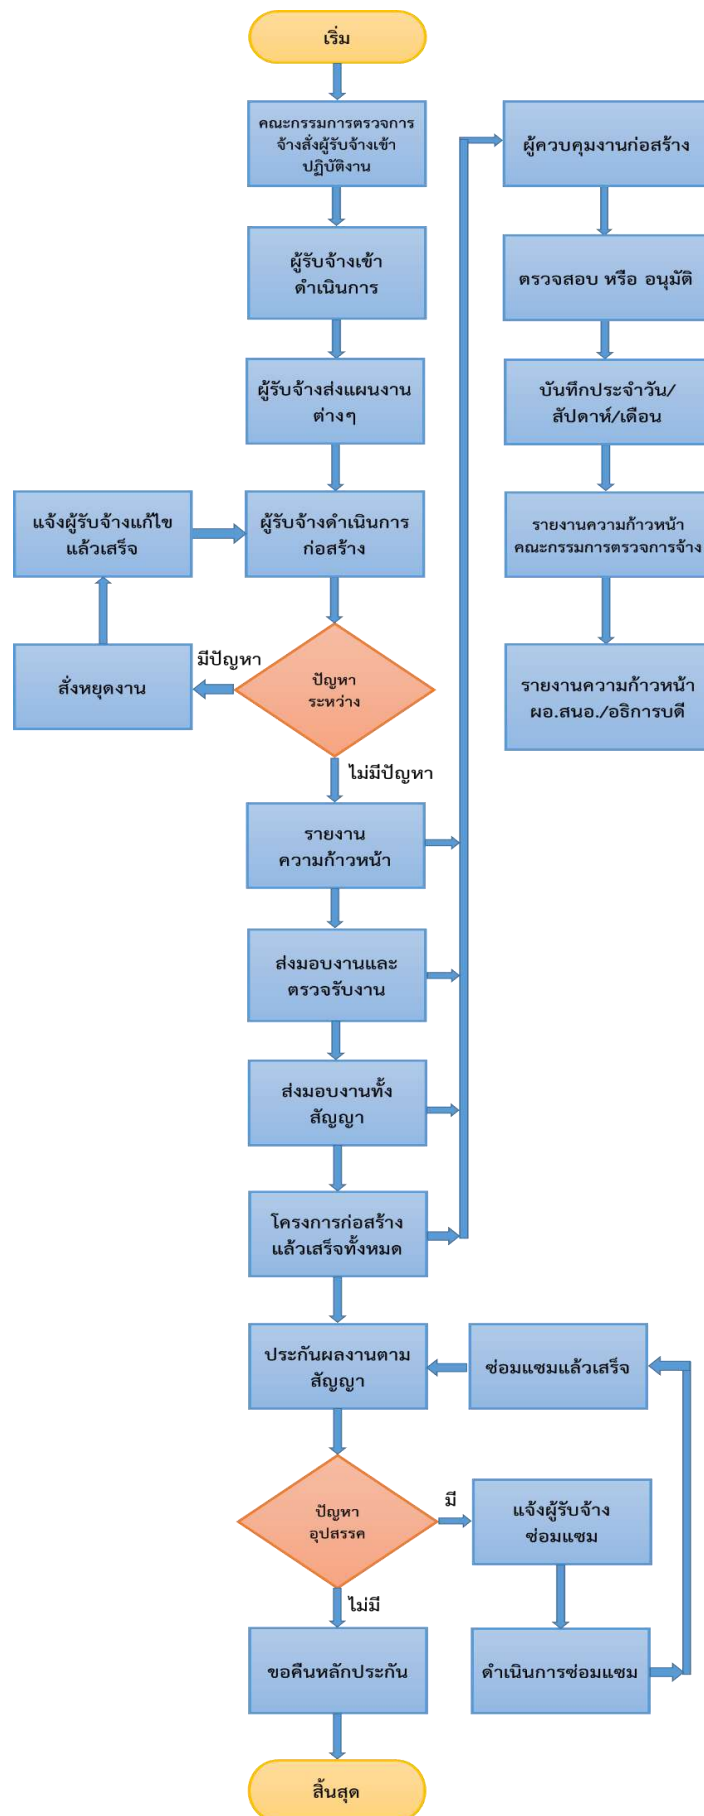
เริ่ม

คณะกรรมการตรวจการจ้างสั่งผู้รับจ้างเข้าปฏิบัติงาน

ผู้รับจ้างเข้าดำเนินการ

ผู้รับจ้างส่งแผนงานต่างๆ

ผู้รับจ้างดำเนินการก่อสร้าง

แจ้งผู้รับจ้างแก้ไขแล้วเสร็จ

ปัญหาระหว่าง

มีปัญหา

สั่งหยุดงาน

ไม่มีปัญหา

รายงานความก้าวหน้า

ส่งมอบงานและตรวจรับงาน

ส่งมอบงานทั้งสัญญา

โครงการก่อสร้างแล้วเสร็จทั้งหมด

ผู้ควบคุมงานก่อสร้าง

ตรวจสอบ หรือ อนุมัติ

บันทึกประจำวัน/สัปดาห์/เดือน

รายงานความก้าวหน้าคณะกรรมการตรวจการจ้าง

รายงานความก้าวหน้า ผอ.สนอ./อธิการบดี

ประกันผลงานตามสัญญา

ซ่อมแซมแล้วเสร็จ

ปัญหาอุปสรรค

มี

แจ้งผู้รับจ้างซ่อมแซม

ไม่มี

ขอคืนหลักประกัน

ดำเนินการซ่อมแซม

สิ้นสุด